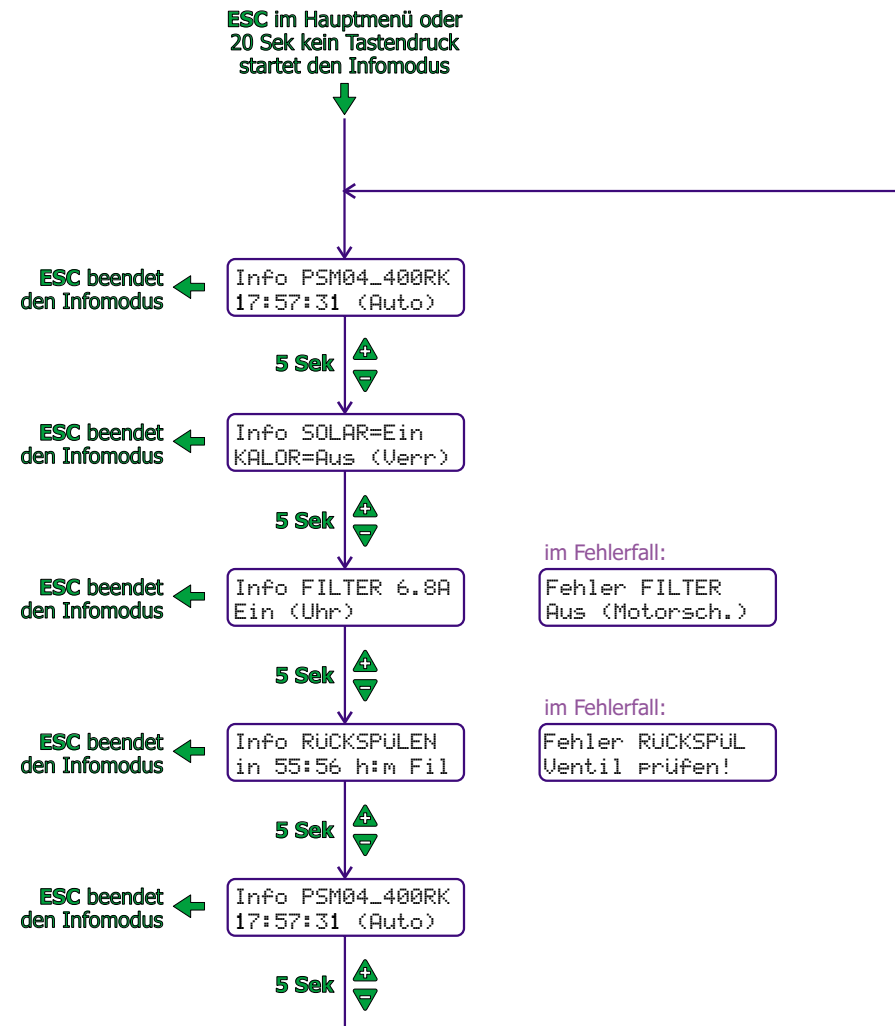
ESC im Hauptmenü oder 20 Sek kein Tastendruck startet den Infomodus

ESC beendet den Infomodus

Info PSM04_400RK
17:57:31 (Auto)

5 Sek

ESC beendet den Infomodus

Info SOLAR=Ein
KALOR=Aus (Verr)

5 Sek

ESC beendet den Infomodus

Info FILTER 6.8A
Ein (Uhr)

im Fehlerfall:

Fehler FILTER
Aus (Motorsch.)

5 Sek

ESC beendet den Infomodus

Info RüCKSPüLEN
in 55:56 h:m Fil

im Fehlerfall:

Fehler RüCKSPüL
Ventil prüfen!

5 Sek

ESC beendet den Infomodus

Info PSM04_400RK
17:57:31 (Auto)

5 Sek